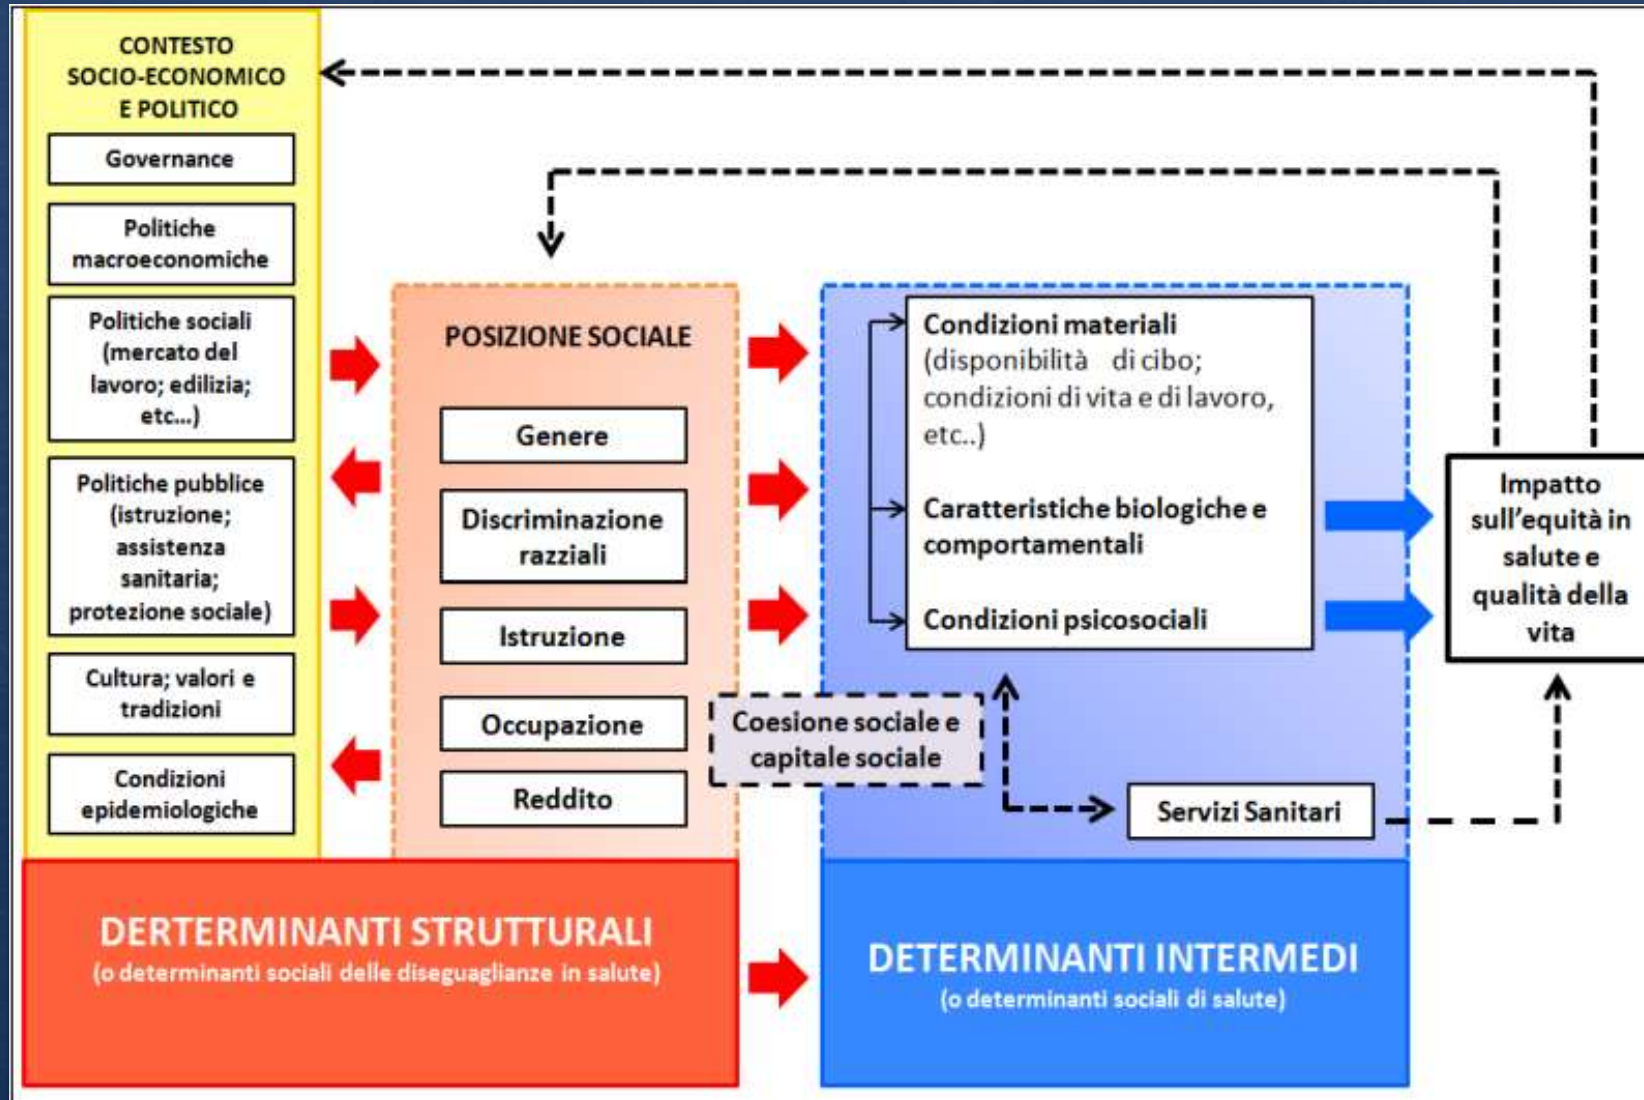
CONTESTO SOCIO-ECONOMICO E POLITICO

Governance

Politiche macroeconomiche

Politiche sociali (mercato del lavoro; edilizia; etc...)

Politiche pubbliche (istruzione; assistenza sanitaria; protezione sociale)

Cultura; valori e tradizioni

Condizioni epidemiologiche

POSIZIONE SOCIALE

Genere

Discriminazione razziali

Istruzione

Occupazione

Reddito

Condizioni materiali (disponibilità di cibo; condizioni di vita e di lavoro, etc..)

Caratteristiche biologiche e comportamentali

Condizioni psicosociali

Coesione sociale e capitale sociale

Servizi Sanitari

Impatto sull'equità in salute e qualità della vita

DERTERMINANTI STRUTTURALI
(o determinanti sociali delle diseguaglianze in salute)

DETERMINANTI INTERMEDI
(o determinanti sociali di salute)